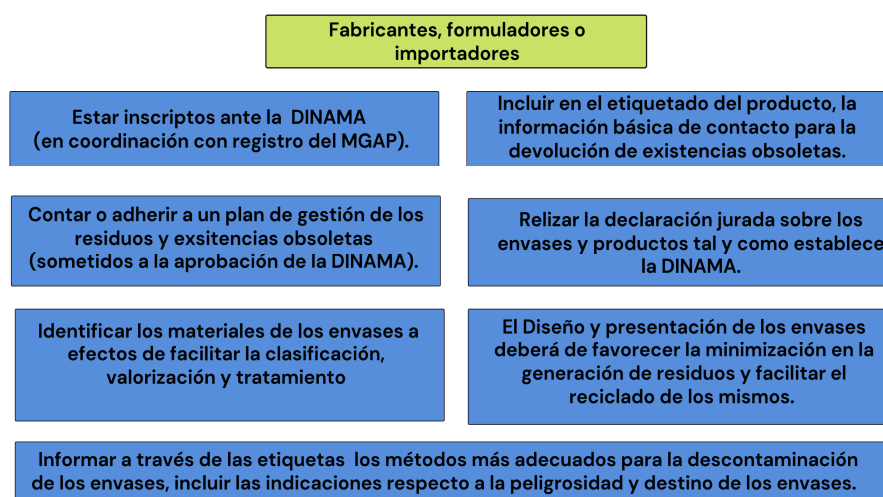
Fabricantes, formuladores o importadores

Estar inscriptos ante la DINAMA (en coordinación con registro del MGAP).

Incluir en el etiquetado del producto, la información básica de contacto para la devolución de existencias obsoletas.

Contar o adherir a un plan de gestión de los residuos y exsitencias obsoletas (sometidos a la aprobación de la DINAMA).

Relizar la declaración jurada sobre los envases y productos tal y como establece la DINAMA.

Identificar los materiales de los envases a efectos de facilitar la clasificación, valorización y tratamiento

El Diseño y presentación de los envases deberá de favorecer la minimización en la generación de residuos y facilitar el reciclado de los mismos.

Informar a través de las etiquetas los métodos más adecuados para la descontaminación de los envases, incluir las indicaciones respecto a la peligrosidad y destino de los envases.